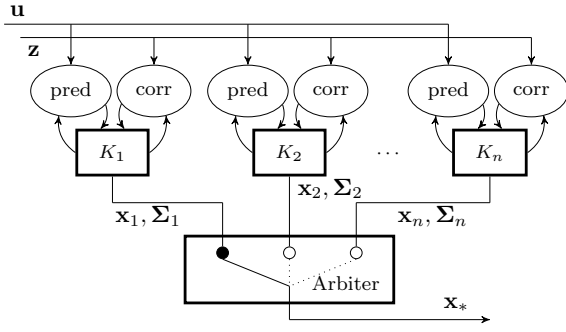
$\mathbf{u}$

$\mathbf{z}$

pred corr pred corr pred corr

$K_1$ $K_2$ $\cdots$ $K_n$

$\mathbf{x}_1, \mathbf{\Sigma}_1$ $\mathbf{x}_2, \mathbf{\Sigma}_2$ $\mathbf{x}_n, \mathbf{\Sigma}_n$

Arbiter

$\mathbf{x}_*$